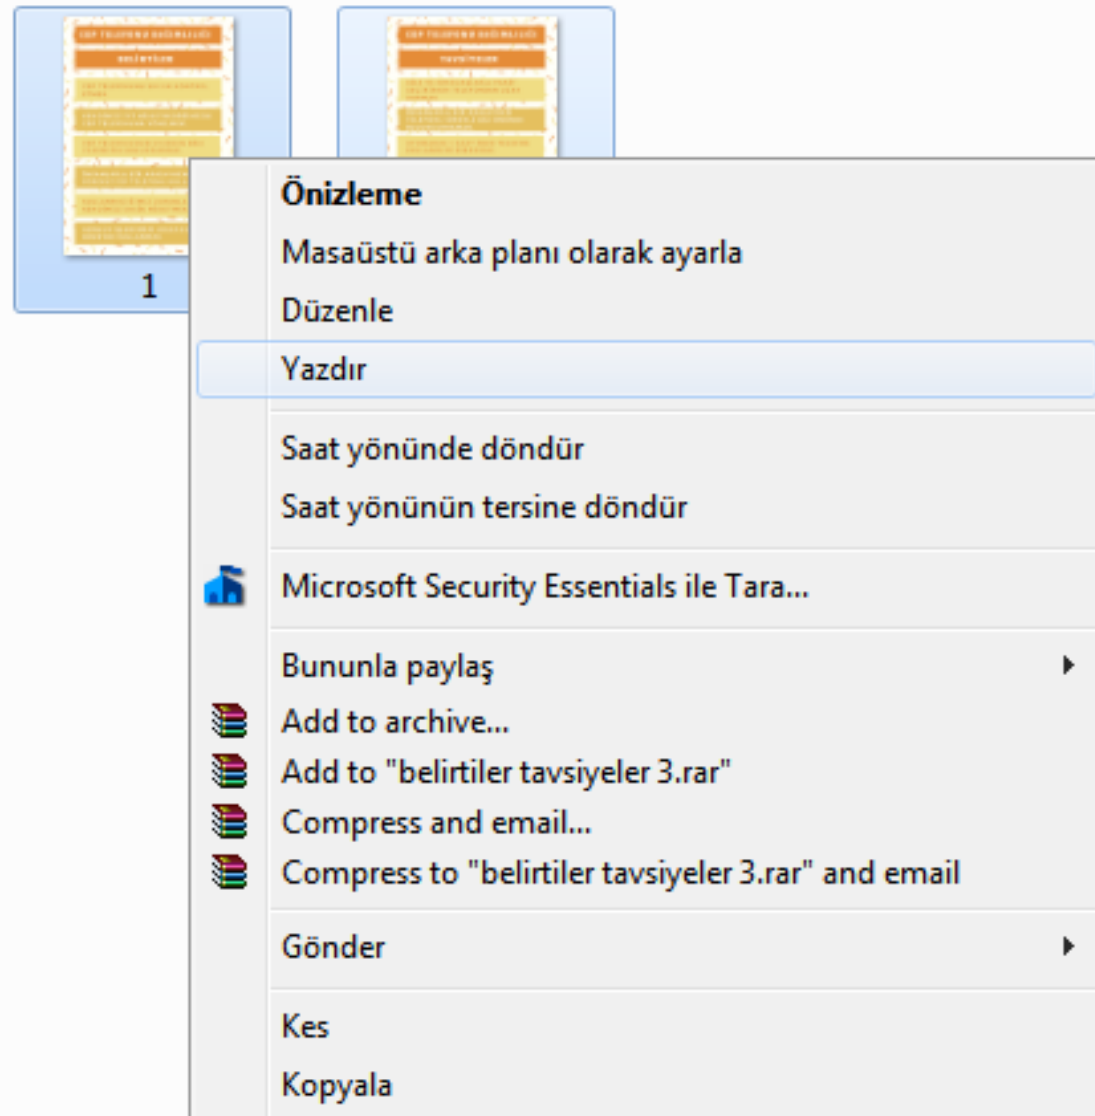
1

Önizleme
Masaüstü arka planı olarak ayarla
Düzenle
Yazdır

Saat yönünde döndür
Saat yönünün tersine döndür

Microsoft Security Essentials ile Tara...

Bununla paylaş
Add to archive...
Add to "belirtiler tavsiyeler 3.rar"
Compress and email...
Compress to "belirtiler tavsiyeler 3.rar" and email

Gönder

Kes
Kopyala